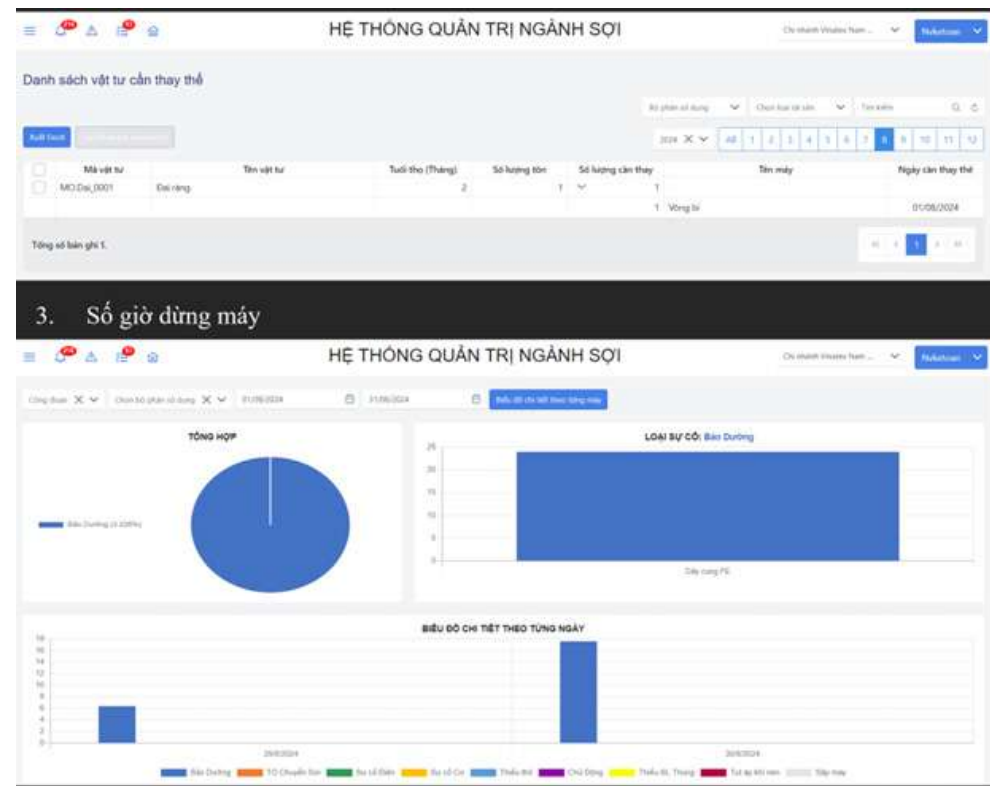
HỆ THỐNG QUẢN TRỊ NGÀNH SỢI

Chi nhánh Vinatex Nam ... Nvkaitoan

Danh sách vật tư cần thay thế

Bộ phận sử dụng | Chọn loại tài sản | Tìm kiếm

Xuất Excel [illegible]

2024 All 1 2 3 4 5 6 7 8 9 10 11 12

| | Mã vật tư | Tên vật tư | Tuổi thọ (Tháng) | Số lượng tồn | Số lượng cần thay | Tên máy | Ngày cần thay thế |
|---|---|---|---|---|---|---|---|
| | MO.Dai_0001 | Đai răng | 2 | 1 | 1 | | |
| | | | | | 1 | Vòng bi | 01/08/2024 |

Tổng số bản ghi 1.

1

3. Số giờ dừng máy

HỆ THỐNG QUẢN TRỊ NGÀNH SỢI

Chi nhánh Vinatex Nam ... Nvkaitoan

Công đoạn | Chọn bộ phận sử dụng | 01/08/2024 | 31/08/2024 | Biểu đồ chi tiết theo từng máy

TỔNG HỢP

Bảo Dưỡng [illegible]

LOẠI SỰ CỐ: Bảo Dưỡng

25 20 15 10 5 0

Dây cung PE

BIỂU ĐỒ CHI TIẾT THEO TỪNG NGÀY

18 16 14 12 10 8 6 4 2 0

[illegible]/8/2024 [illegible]/8/2024

Bảo Dưỡng | TO Chuyển Sơn | Sự cố Điện | Sự cố Cơ | Thiếu thợ | Chủ Động | Thiếu SL Thung | Tự ép khí nén | Sắp máy